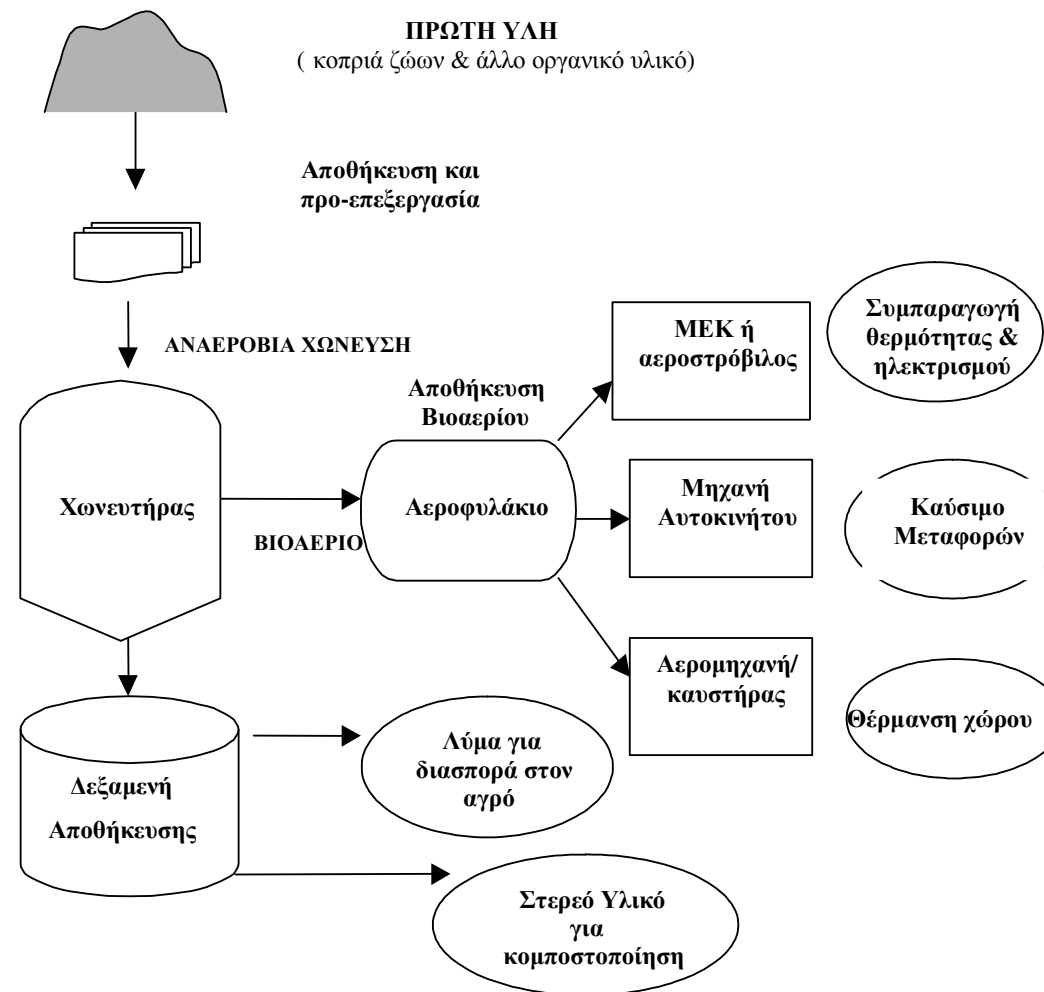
ΠΡΩΤΗ ΥΛΗ
( κοπριά ζώων & άλλο οργανικό υλικό)

Αποθήκευση και προ-επεξεργασία

ΑΝΑΕΡΟΒΙΑ ΧΩΝΕΥΣΗ

Χωνευτήρας

ΒΙΟΑΕΡΙΟ

Αποθήκευση Βιοαερίου

Αεροφυλάκιο

ΜΕΚ ή αεροστρόβιλος

Συμπαραγωγή θερμότητας & ηλεκτρισμού

Μηχανή Αυτοκινήτου

Καύσιμο Μεταφορών

Αερομηχανή/ καυστήρας

Θέρμανση χώρου

Δεξαμενή Αποθήκευσης

Λύμα για διασπορά στον αγρό

Στερεό Υλικό για κομποστοποίηση